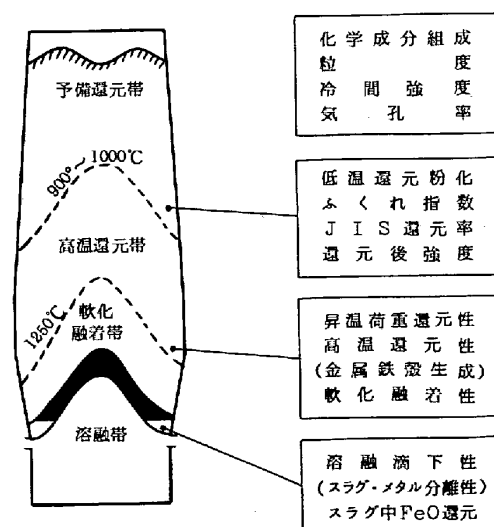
予備還元帯

900°

1000℃

高温還元帯

1250℃

軟化融着帯

溶融帯

化学成分組成
粒度
冷間強度
気孔率

低温還元粉化
ふくれ指数
JIS還元率
還元後強度

昇温荷重還元性
高温還元性
(金属鉄殻生成)
軟化融着性

溶融滴下性
(スラグ・メタル分離性)
スラグ中FeO還元